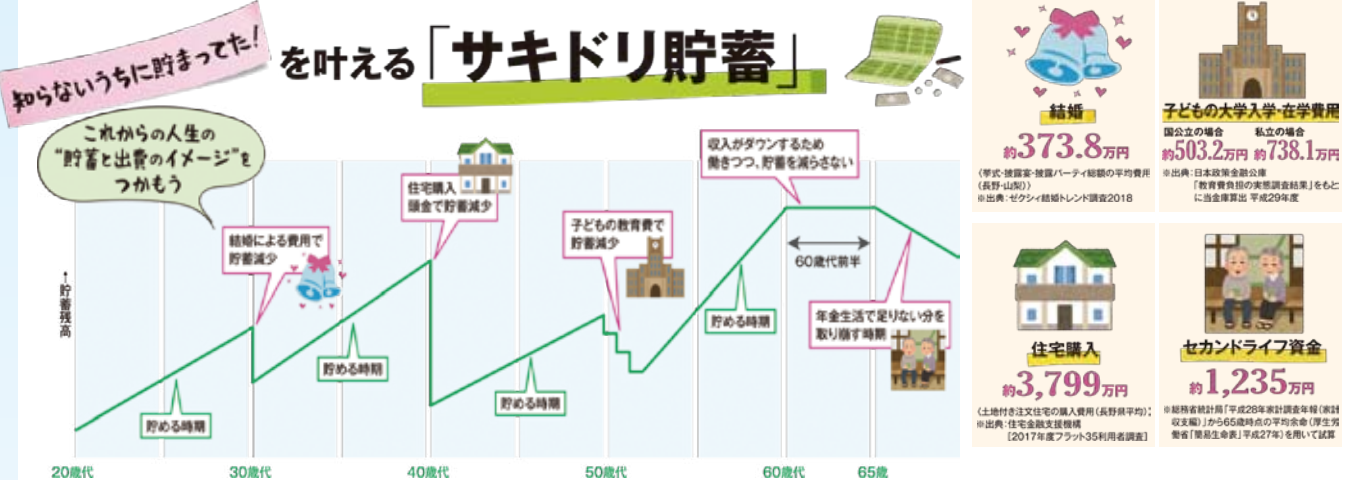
知らないうちに貯まってた!を叶える「サキドリ貯蓄」

これからの人生の"貯蓄と出費のイメージ"をつかもう

↑貯蓄残高

結婚による費用で貯蓄減少

住宅購入頭金で貯蓄減少

子どもの教育費で貯蓄減少

収入がダウンするため働きつつ、貯蓄を減らさない

60歳代前半

年金生活で足りない分を取り崩す時期

貯める時期

貯める時期

貯める時期

貯める時期

20歳代　30歳代　40歳代　50歳代　60歳代　65歳

結婚
約373.8万円
(挙式・披露宴・披露パーティ総額の平均費用(長野・山梨))
※出典:ゼクシィ結婚トレンド調査2018

子どもの大学入学・在学費用
国公立の場合 約503.2万円　私立の場合 約738.1万円
※出典:日本政策金融公庫「教育費負担の実態調査結果」をもとに当金庫算出 平成29年度

住宅購入
約3,799万円
(土地付き注文住宅の購入費用(長野県平均))
※出典:住宅金融支援機構[2017年度フラット35利用者調査]

セカンドライフ資金
約1,235万円
※総務省統計局「平成28年家計調査年報(家計収支編)」から65歳時点の平均余命(厚生労働省「簡易生命表」平成27年)を用いて試算